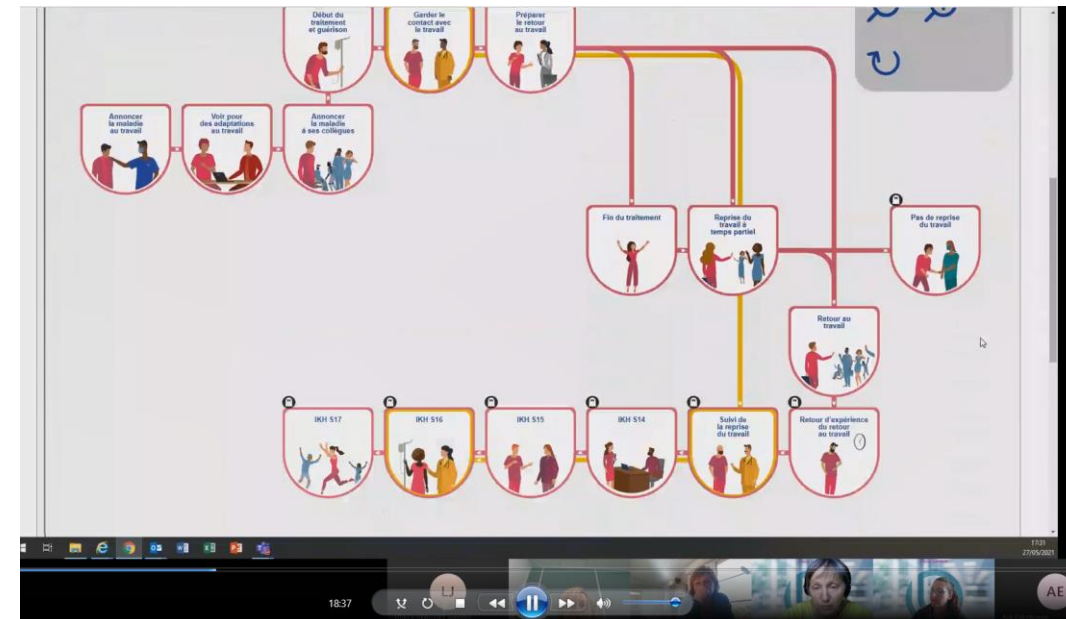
Début du traitement et guérison

Garder le contact avec le travail

Préparer le retour au travail

Annoncer la maladie au travail

Voir pour des adaptations au travail

Annoncer la maladie à ses collègues

Fin du traitement

Reprise du travail à temps partiel

Pas de reprise du travail

Retour au travail

IKH S17

IKH S16

IKH S15

IKH S14

Suivi de la reprise du travail

Retour d'expérience du retour au travail

17:31
27/05/2021

LJ

18:37

AE